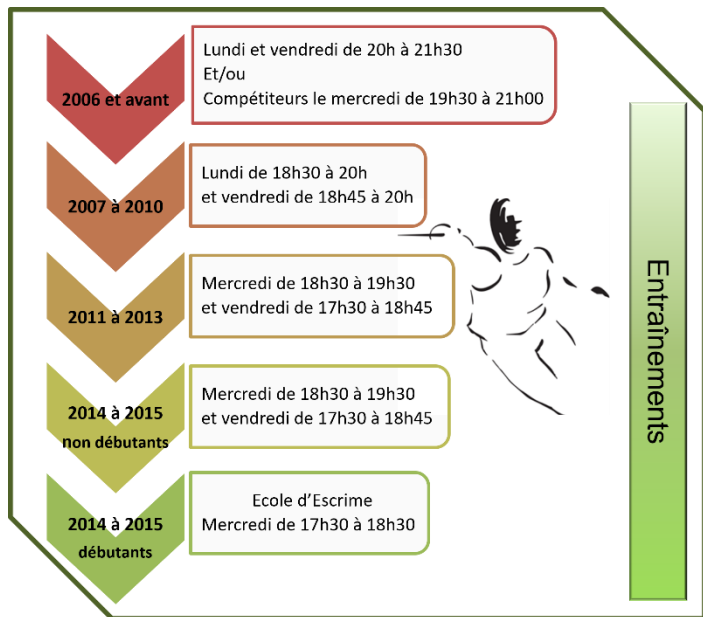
2006 et avant

Lundi et vendredi de 20h à 21h30
Et/ou
Compétiteurs le mercredi de 19h30 à 21h00

2007 à 2010

Lundi de 18h30 à 20h
et vendredi de 18h45 à 20h

2011 à 2013

Mercredi de 18h30 à 19h30
et vendredi de 17h30 à 18h45

2014 à 2015
non débutants

Mercredi de 18h30 à 19h30
et vendredi de 17h30 à 18h45

2014 à 2015
débutants

Ecole d'Escrime
Mercredi de 17h30 à 18h30

Entraînements